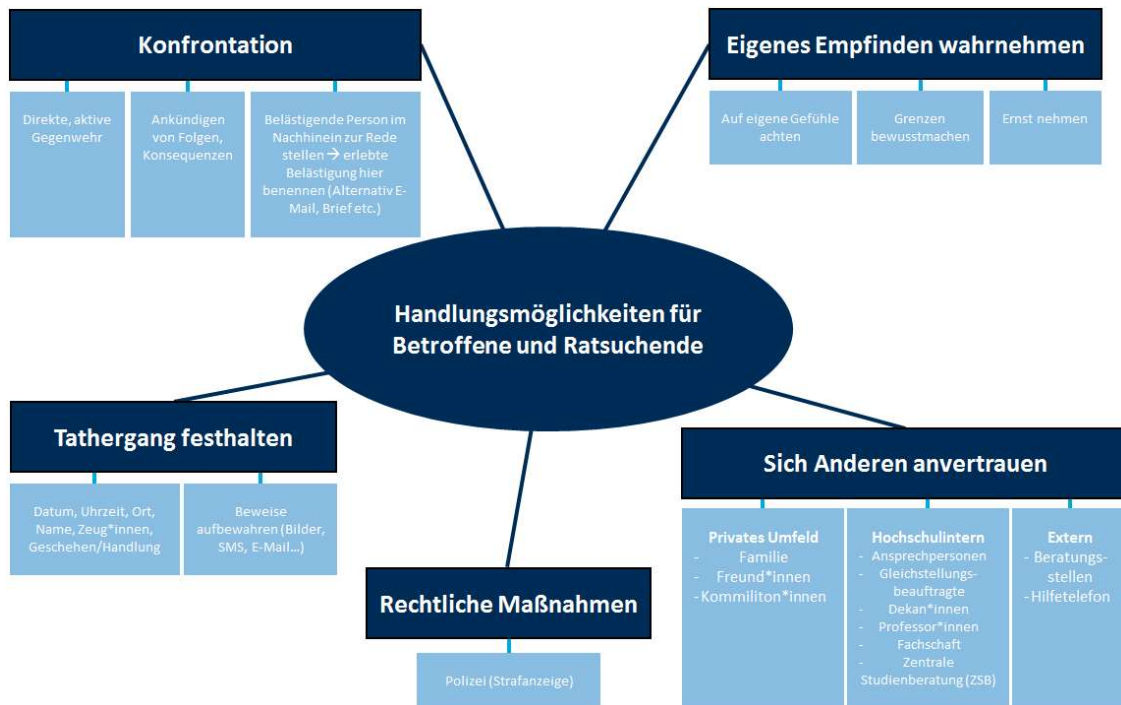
Konfrontation

Direkte, aktive Gegenwehr

Ankündigen von Folgen, Konsequenzen

Belästigende Person im Nachhinein zur Rede stellen → erlebte Belästigung hier benennen (Alternativ E-Mail, Brief etc.)

Eigenes Empfinden wahrnehmen

Auf eigene Gefühle achten

Grenzen bewusstmachen

Ernst nehmen

Handlungsmöglichkeiten für Betroffene und Ratsuchende

Tathergang festhalten

Datum, Uhrzeit, Ort, Name, Zeug*innen, Geschehen/Handlung

Beweise aufbewahren (Bilder, SMS, E-Mail…)

Rechtliche Maßnahmen

Polizei (Strafanzeige)

Sich Anderen anvertrauen

Privates Umfeld
- Familie
- Freund*innen
- Kommiliton*innen

Hochschulintern
- Ansprechpersonen
- Gleichstellungsbeauftragte
- Dekan*innen
- Professor*innen
- Fachschaft
- Zentrale Studienberatung (ZSB)

Extern
- Beratungsstellen
- Hilfetelefon